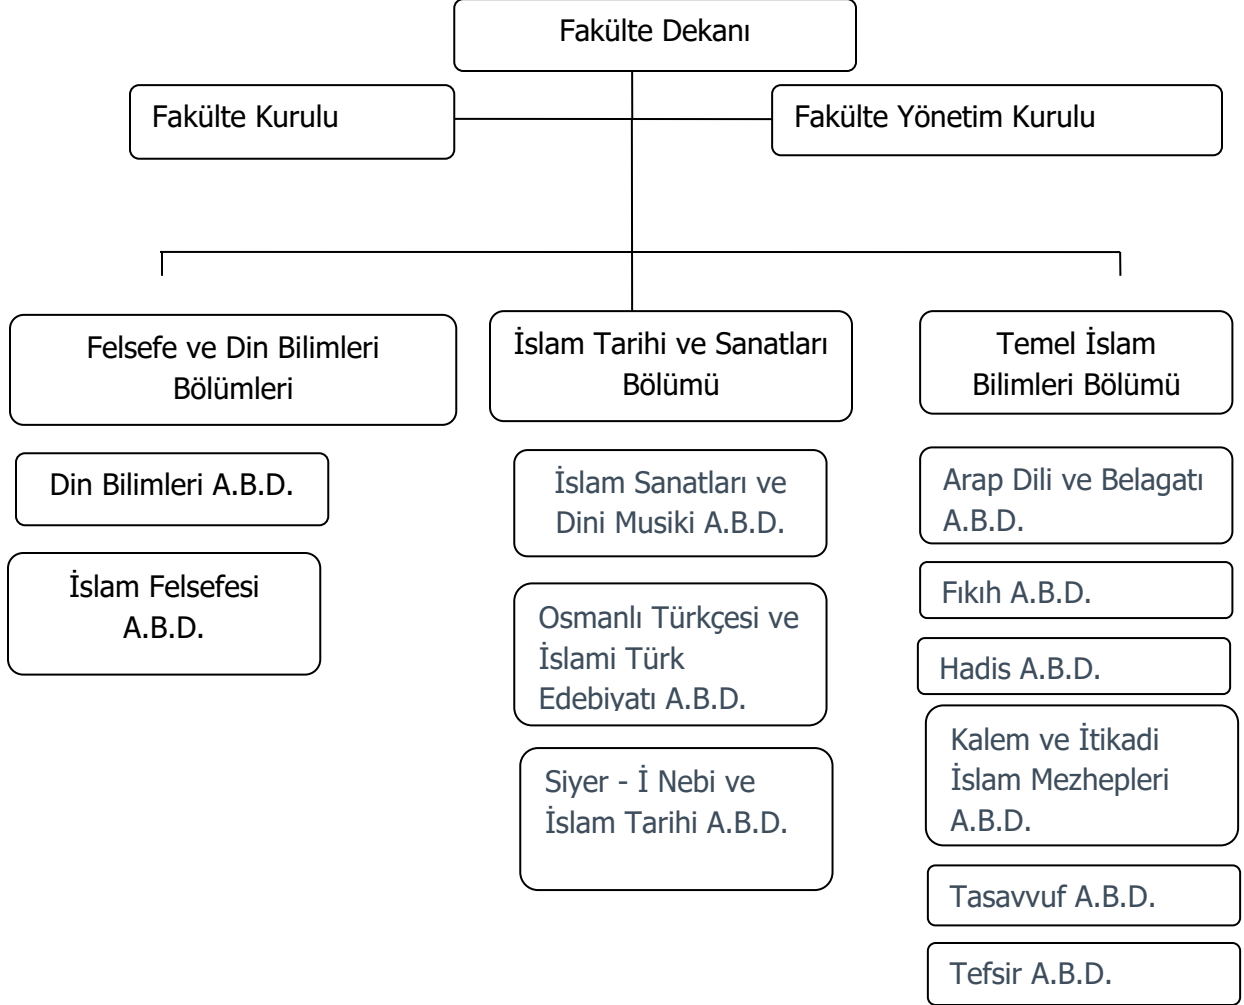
Fakülte Dekanı

Fakülte Kurulu

Fakülte Yönetim Kurulu

Felsefe ve Din Bilimleri Bölümleri

Din Bilimleri A.B.D.

İslam Felsefesi A.B.D.

İslam Tarihi ve Sanatları Bölümü

İslam Sanatları ve Dini Musiki A.B.D.

Osmanlı Türkçesi ve İslami Türk Edebiyatı A.B.D.

Siyer - İ Nebi ve İslam Tarihi A.B.D.

Temel İslam Bilimleri Bölümü

Arap Dili ve Belagatı A.B.D.

Fıkıh A.B.D.

Hadis A.B.D.

Kalem ve İtikadi İslam Mezhepleri A.B.D.

Tasavvuf A.B.D.

Tefsir A.B.D.